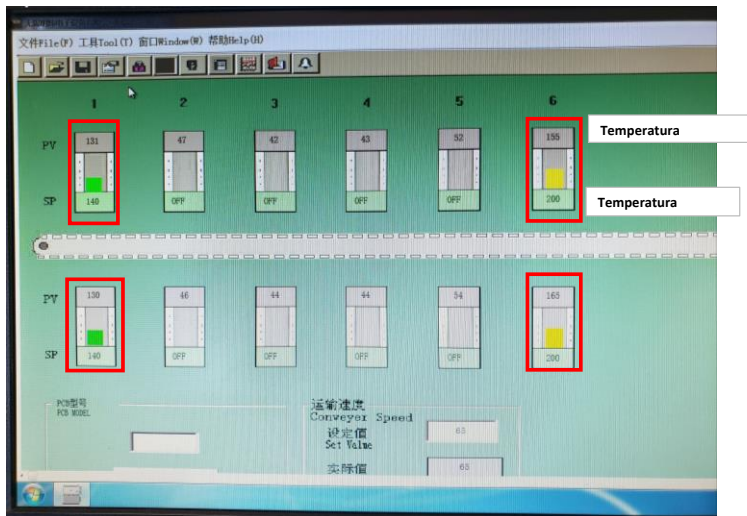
文件File(F) 工具Tool(T) 窗口Window(W) 帮助Help(H)

1 2 3 4 5 6

PV 131 47 42 43 52 155 Temperatura

SP 140 OFF OFF OFF OFF 200 Temperatura

PV 130 46 44 44 54 165

SP 140 OFF OFF OFF OFF 200

PCB型号
PCB MODEL

运输速度
Conveyor Speed
设定值
Set Valme
63
实际值
63